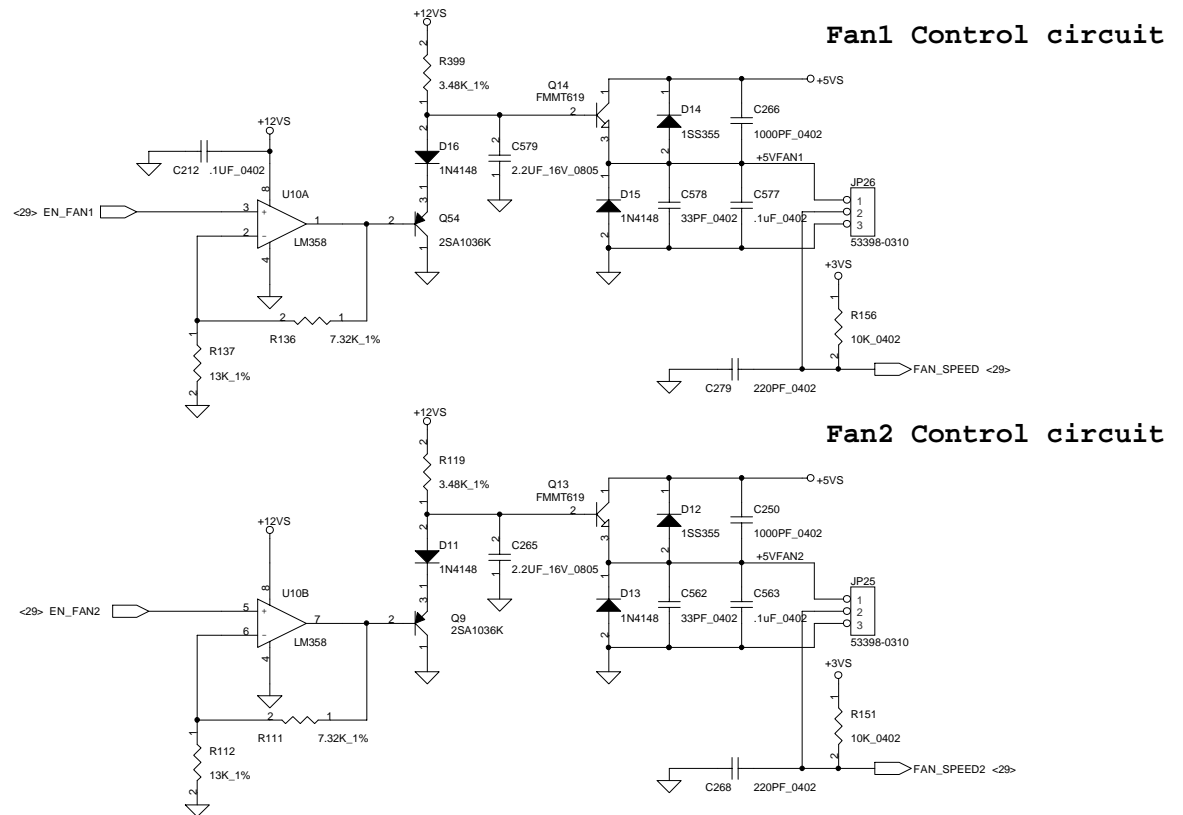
Fan1 Control circuit

+12VS
2
R399
3.48K_1%
1
Q14
FMMT619
2
1
3
+5VS
1
D14
1SS355
2
C266
1000PF_0402
+12VS
C212 .1UF_0402
8
U10A
<29> EN_FAN1
3
+
2
-
4
1
LM358
2
D16
1N4148
3
1
Q54
2SA1036K
2
C579
2.2UF_16V_0805
+5VFAN1
1
D15
1N4148
2
C578
33PF_0402
C577
.1uF_0402
JP26
1
2
3
53398-0310
+3VS
1
R156
10K_0402
2
2
R136
1
7.32K_1%
1
R137
13K_1%
2
C279
220PF_0402
FAN_SPEED <29>

Fan2 Control circuit

+12VS
2
R119
3.48K_1%
1
Q13
FMMT619
2
1
3
+5VS
1
D12
1SS355
2
C250
1000PF_0402
+12VS
8
U10B
<29> EN_FAN2
5
+
6
-
4
7
LM358
2
D11
1N4148
3
1
Q9
2SA1036K
2
C265
2.2UF_16V_0805
+5VFAN2
1
D13
1N4148
2
C562
33PF_0402
C563
.1uF_0402
JP25
1
2
3
53398-0310
+3VS
1
R151
10K_0402
2
2
R111
1
7.32K_1%
1
R112
13K_1%
2
C268
220PF_0402
FAN_SPEED2 <29>